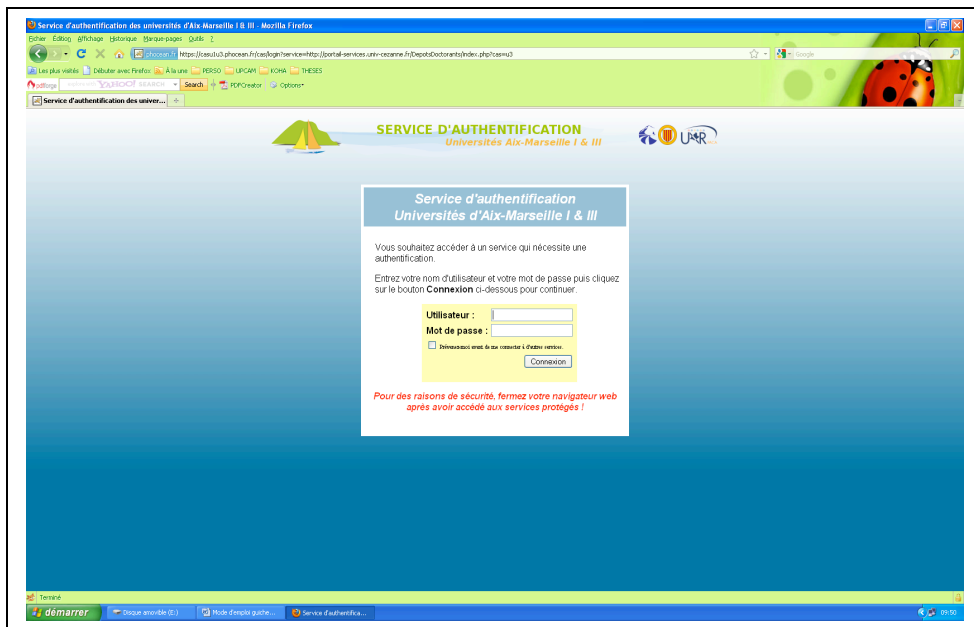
Service d'authentification des universités d'Aix-Marseille I & III - Mozilla Firefox

Fichier Édition Affichage Historique Marque-pages Outils ?

phocean.fr https://casu1u3.phocean.fr/cas/login?service=http://portail-services.univ-cezanne.fr/DepotsDoctorants/index.php?cas=u3

Google

Les plus visités Débuter avec Firefox À la une PERSO UPCAM KOHA THESES

pdfforge YAHOO! SEARCH Search PDFCreator Options

Service d'authentification des univer...

SERVICE D'AUTHENTIFICATION
Universités Aix-Marseille I & III

UMR

Service d'authentification
Universités d'Aix-Marseille I & III

Vous souhaitez accéder à un service qui nécessite une authentification.

Entrez votre nom d'utilisateur et votre mot de passe puis cliquez sur le bouton Connexion ci-dessous pour continuer.

Utilisateur :
Mot de passe :
Prévenez-moi avant de me connecter à d'autres services.
Connexion

Pour des raisons de sécurité, fermez votre navigateur web après avoir accédé aux services protégés !

Terminé

démarrer Disque amovible (E:) Mode d'emploi guiche... Service d'authentifica...

09:50